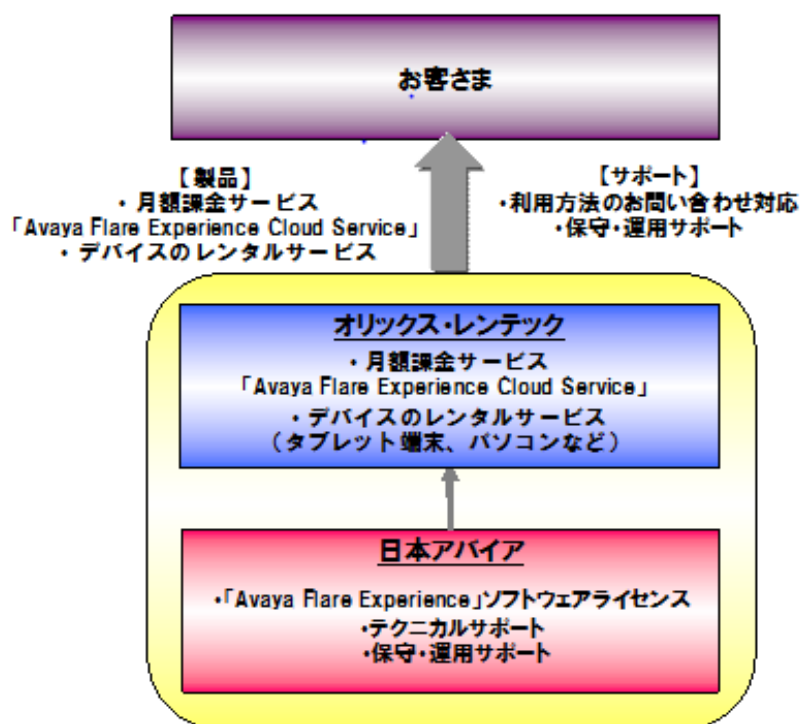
お客さま

【製品】
・月額課金サービス
「Avaya Flare Experience Cloud Service」
・デバイスのレンタルサービス

【サポート】
・利用方法のお問い合わせ対応
・保守・運用サポート

オリックス・レンテック
・月額課金サービス
「Avaya Flare Experience Cloud Service」
・デバイスのレンタルサービス
（タブレット端末、パソコンなど）

日本アバイア
・「Avaya Flare Experience」ソフトウェアライセンス
・テクニカルサポート
・保守・運用サポート